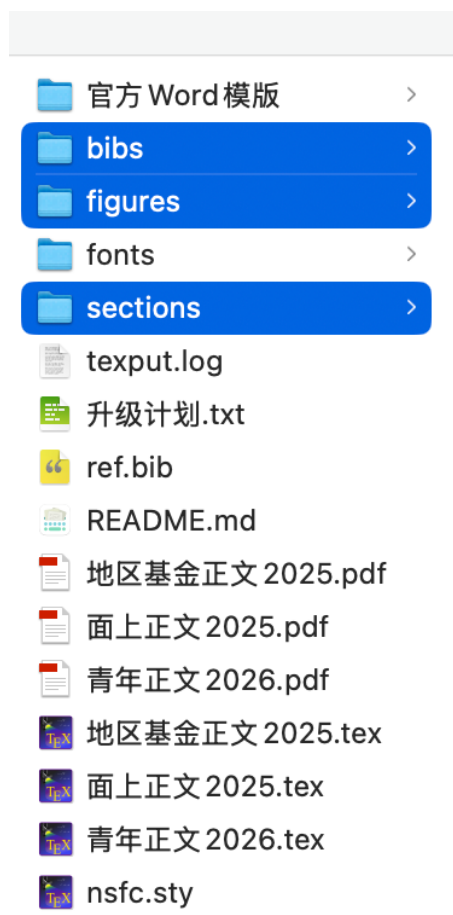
官方 Word 模版
bibs
figures
fonts
sections
texput.log
升级计划.txt
ref.bib
README.md
地区基金正文2025.pdf
面上正文2025.pdf
青年正文2026.pdf
地区基金正文2025.tex
面上正文2025.tex
青年正文2026.tex
nsfc.sty